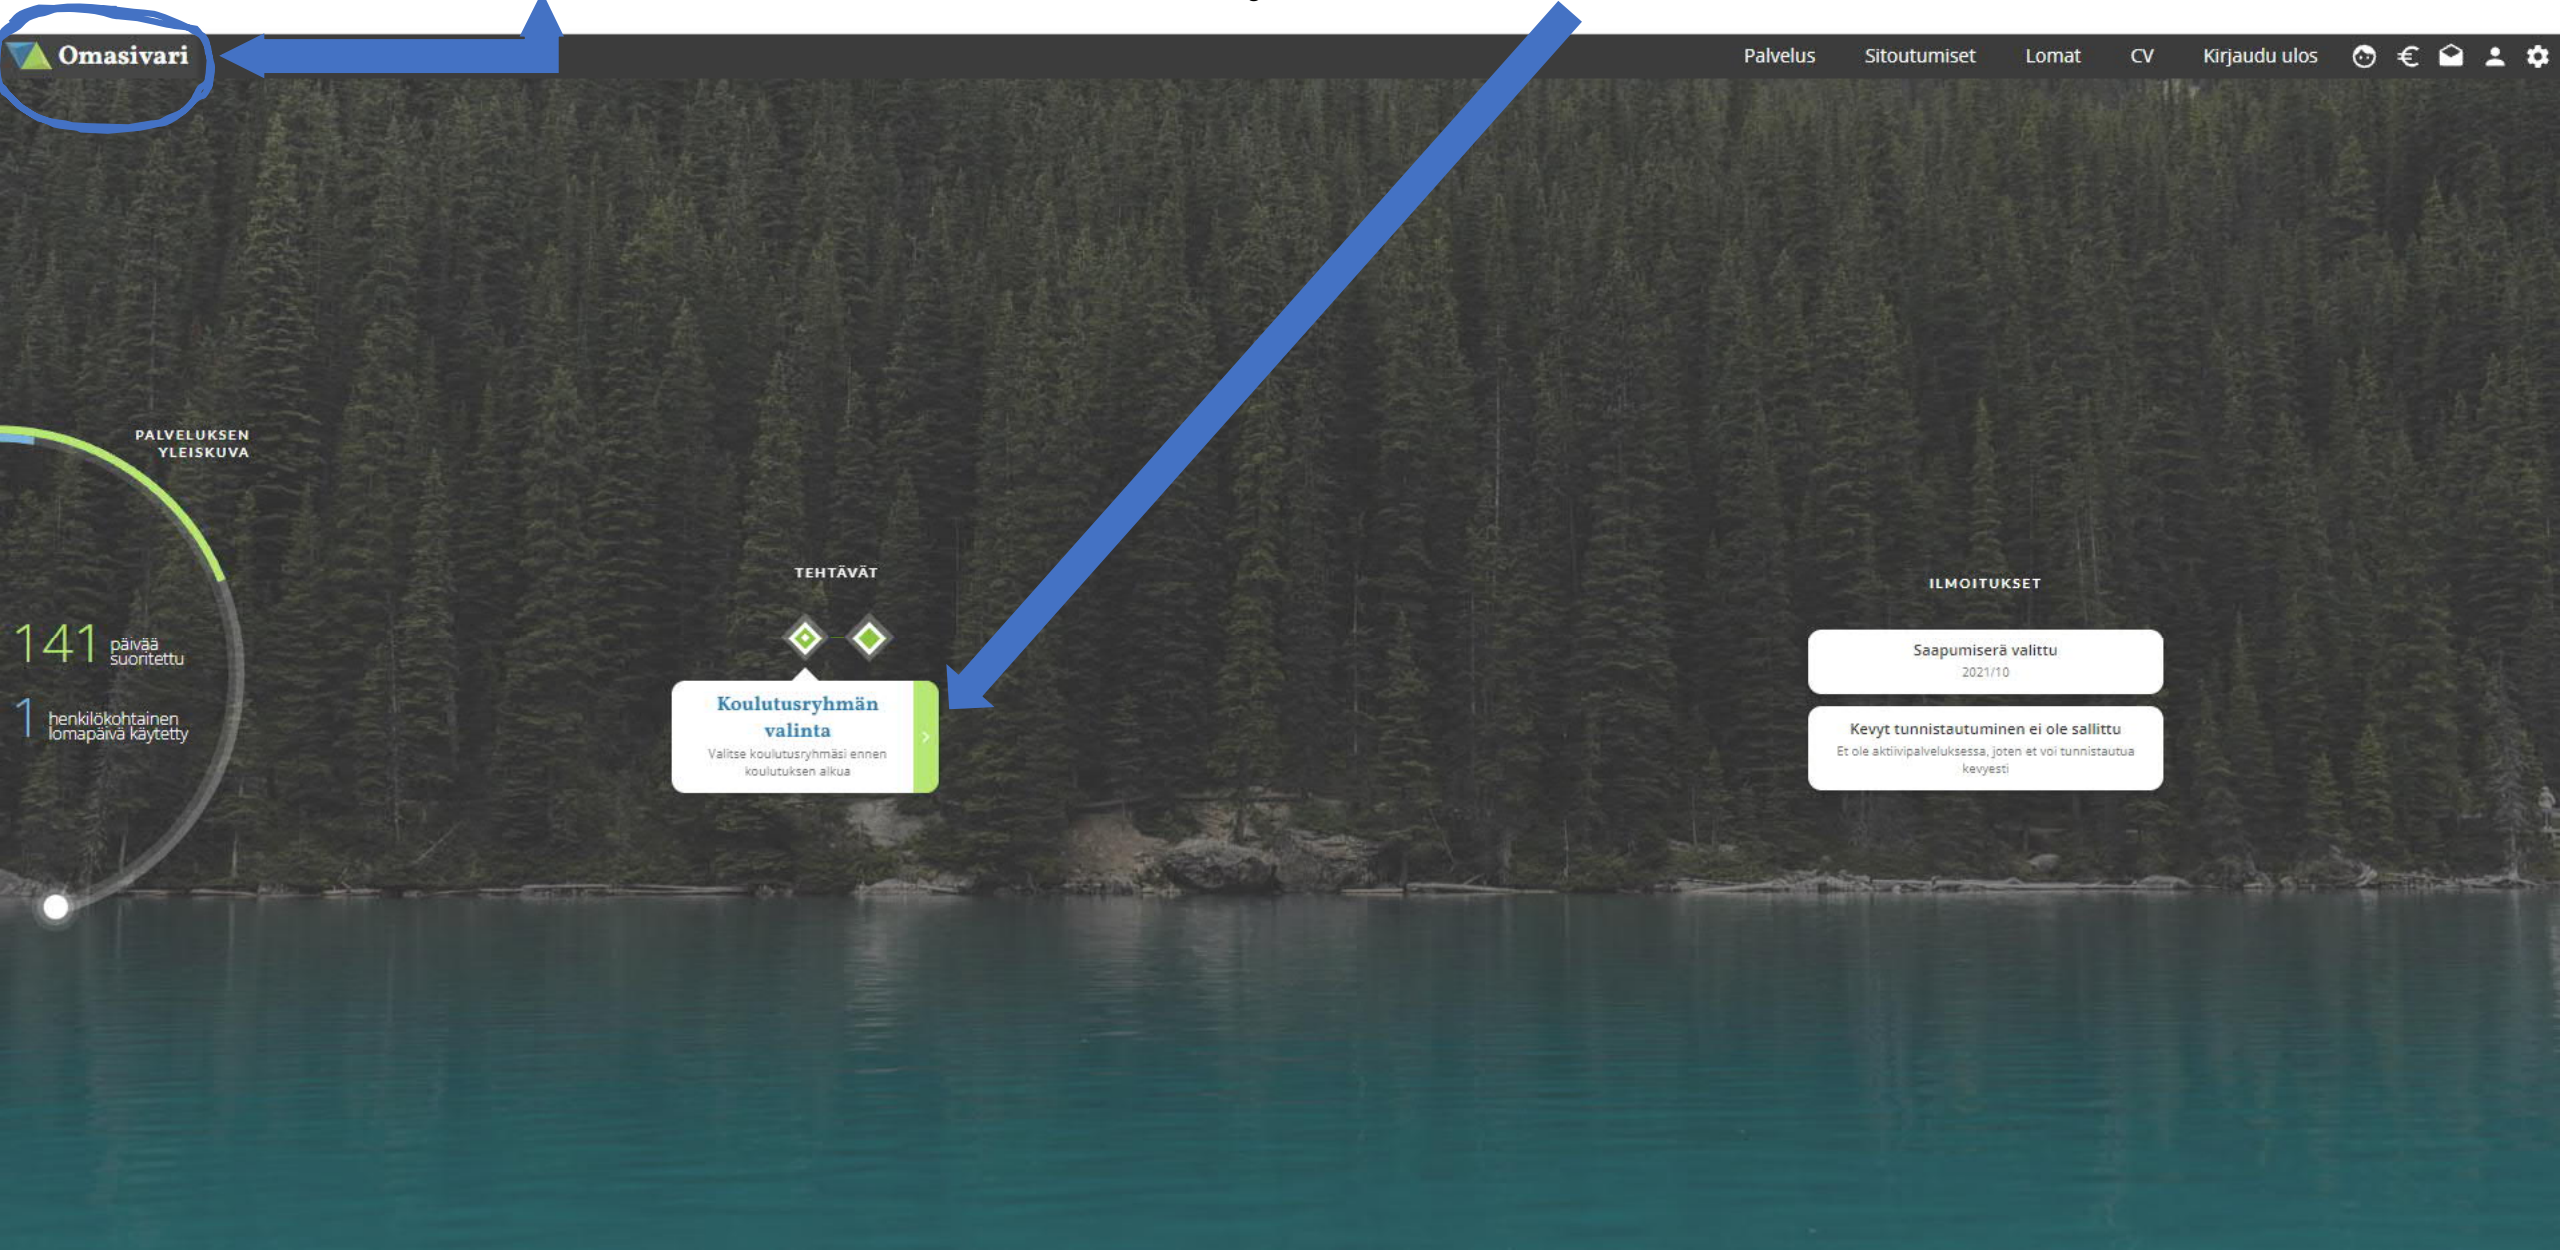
Omasivari

Palvelus Sitoutumiset Lomat CV Kirjaudu ulos

PALVELUKSEN YLEISKUVA

141 päivää suoritettu

1 henkilökohtainen lomapäivä käytetty

TEHTÄVÄT

Koulutusryhmän valinta
Valitse koulutusryhmäsi ennen koulutuksen alkua

ILMOITUKSET

Saapumiserä valittu
2021/10

Kevyt tunnistautuminen ei ole sallittu
Et ole aktiivipalveluksessa, joten et voi tunnistautua kevyesti